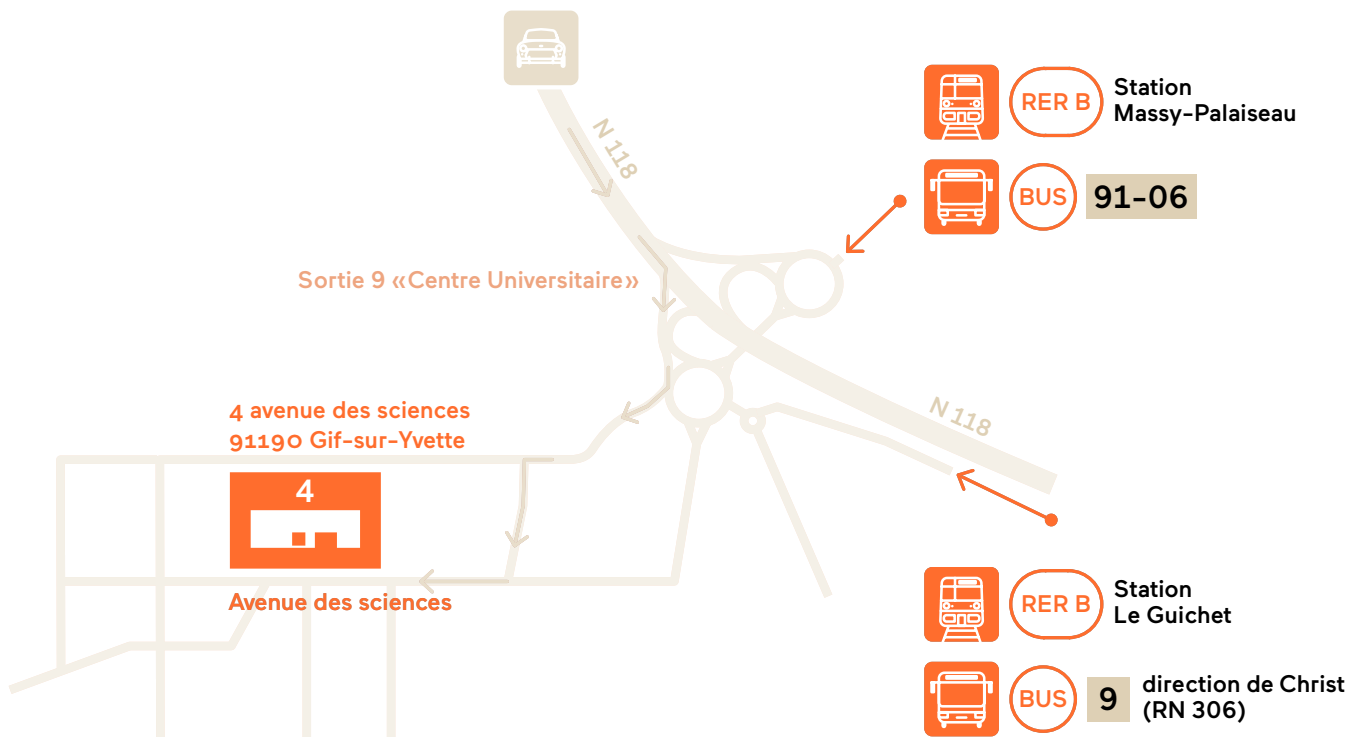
N 118

RER B Station Massy-Palaiseau

BUS 91-06

Sortie 9 «Centre Universitaire»

4 avenue des sciences
91190 Gif-sur-Yvette

N 118

4

Avenue des sciences

RER B Station Le Guichet

BUS 9 direction de Christ (RN 306)